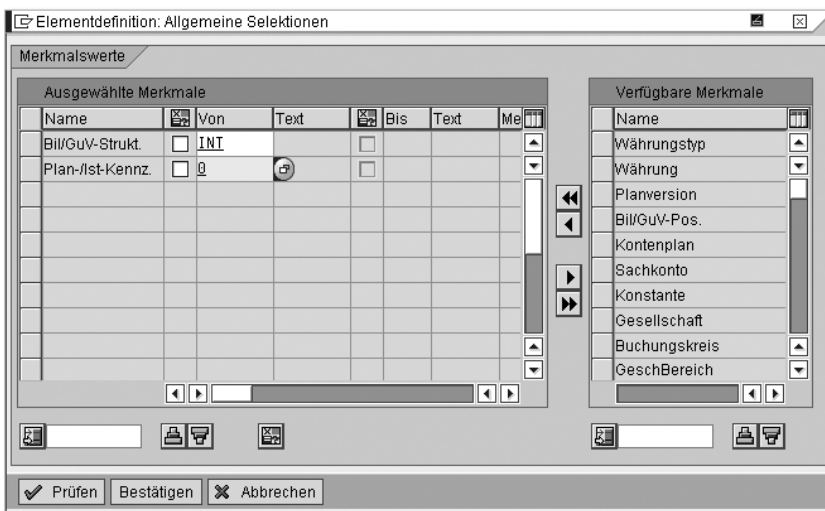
Elementdefinition: Allgemeine Selektionen

Merkmalswerte

Ausgewählte Merkmale

| Name | | Von | Text | | Bis | Text | Me |
|---|---|---|---|---|---|---|---|
| Bil/GuV-Strukt. | | INT | | | | | |
| Plan-/Ist-Kennz. | | 0 | | | | | |

Verfügbare Merkmale

| Name |
|---|
| Währungstyp |
| Währung |
| Planversion |
| Bil/GuV-Pos. |
| Kontenplan |
| Sachkonto |
| Konstante |
| Gesellschaft |
| Buchungskreis |
| GeschBereich |

Prüfen Bestätigen Abbrechen